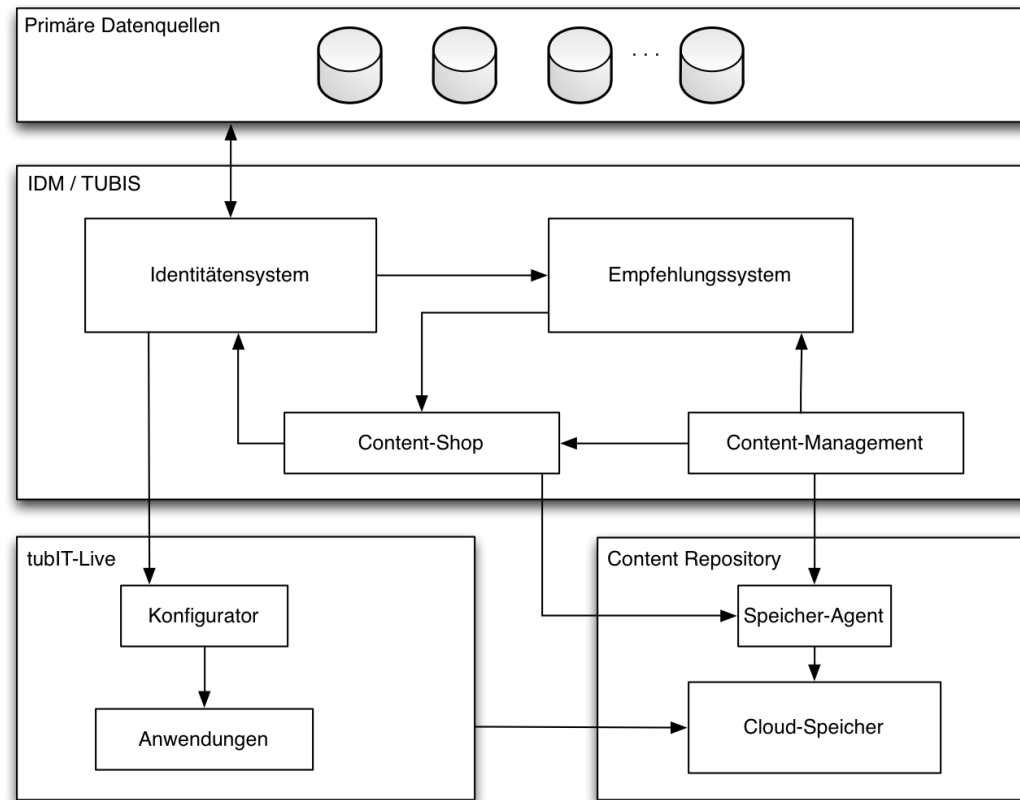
Primäre Datenquellen

. . .

IDM / TUBIS

Identitätensystem

Empfehlungssystem

Content-Shop

Content-Management

tubIT-Live

Konfigurator

Anwendungen

Content Repository

Speicher-Agent

Cloud-Speicher